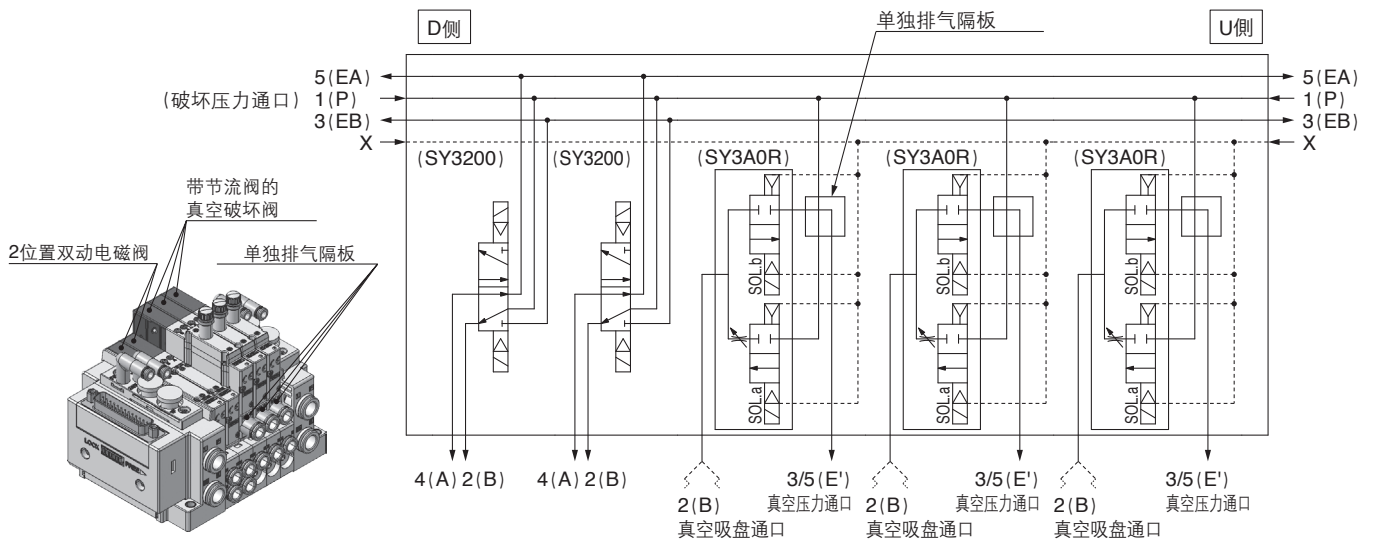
D侧

单独排气隔板

U侧

5(EA)
(破坏压力通口) 1(P)
3(EB)
X

5(EA)
1(P)
3(EB)
X

(SY3200)
(SY3200)
(SY3A0R)
(SY3A0R)
(SY3A0R)

带节流阀的
真空破坏阀

2位置双动电磁阀

单独排气隔板

SOL.b
SOL.a
SOL.b
SOL.a
SOL.b
SOL.a

4(A) 2(B)
4(A) 2(B)
2(B)
真空吸盘通口
3/5(E')
真空压力通口
2(B)
真空吸盘通口
3/5(E')
真空压力通口
2(B)
真空吸盘通口
3/5(E')
真空压力通口